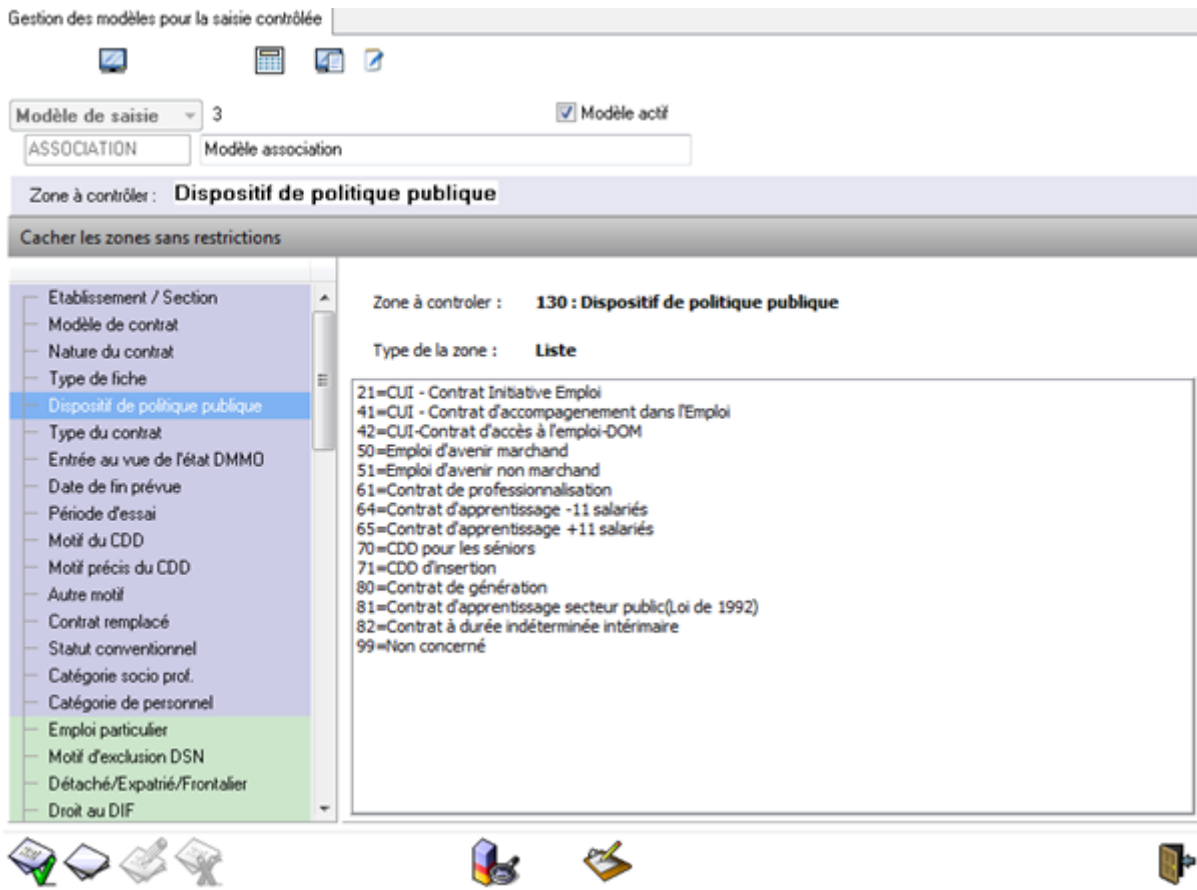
Gestion des modèles pour la saisie contrôlée

Modèle de saisie 3

Modèle actif

ASSOCIATION Modèle association

Zone à contrôler : Dispositif de politique publique

Cacher les zones sans restrictions

Etablissement / Section
Modèle de contrat
Nature du contrat
Type de fiche
Dispositif de politique publique
Type du contrat
Entrée au vue de l'état DMMO
Date de fin prévue
Période d'essai
Motif du CDD
Motif précis du CDD
Autre motif
Contrat remplacé
Statut conventionnel
Catégorie socio prof.
Catégorie de personnel
Emploi particulier
Motif d'exclusion DSN
Détaché/Expatrié/Frontalier
Droit au DIF

Zone à controler : 130 : Dispositif de politique publique

Type de la zone : Liste

21=CUI - Contrat Initiative Emploi
41=CUI - Contrat d'accompagenement dans l'Emploi
42=CUI-Contrat d'accès à l'emploi-DOM
50=Emploi d'avenir marchand
51=Emploi d'avenir non marchand
61=Contrat de professionnalisation
64=Contrat d'apprentissage -11 salariés
65=Contrat d'apprentissage +11 salariés
70=CDD pour les séniors
71=CDD d'insertion
80=Contrat de génération
81=Contrat d'apprentissage secteur public(Loi de 1992)
82=Contrat à durée indéterminée intérimaire
99=Non concerné